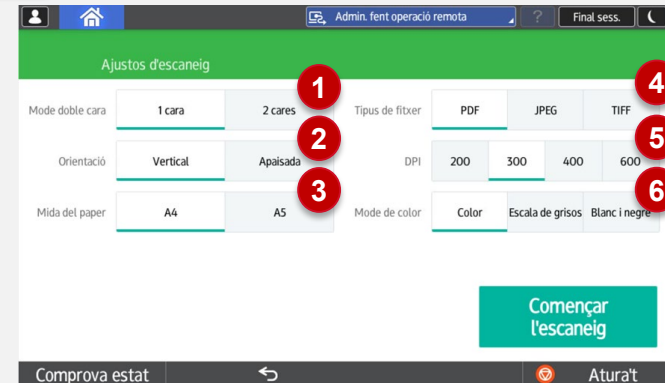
Admin. fent operació remota

?

Final sess.

Ajustos d'escaneig

Mode doble cara

1 cara

2 cares

1

Tipus de fitxer

PDF

JPEG

TIFF

4

Orientació

Vertical

Apaisada

2

DPI

200

300

400

600

5

Mida del paper

A4

A5

3

Mode de color

Color

Escala de grisos

Blanc i negre

6

Començar l'escaneig

Comprova estat

Atura't